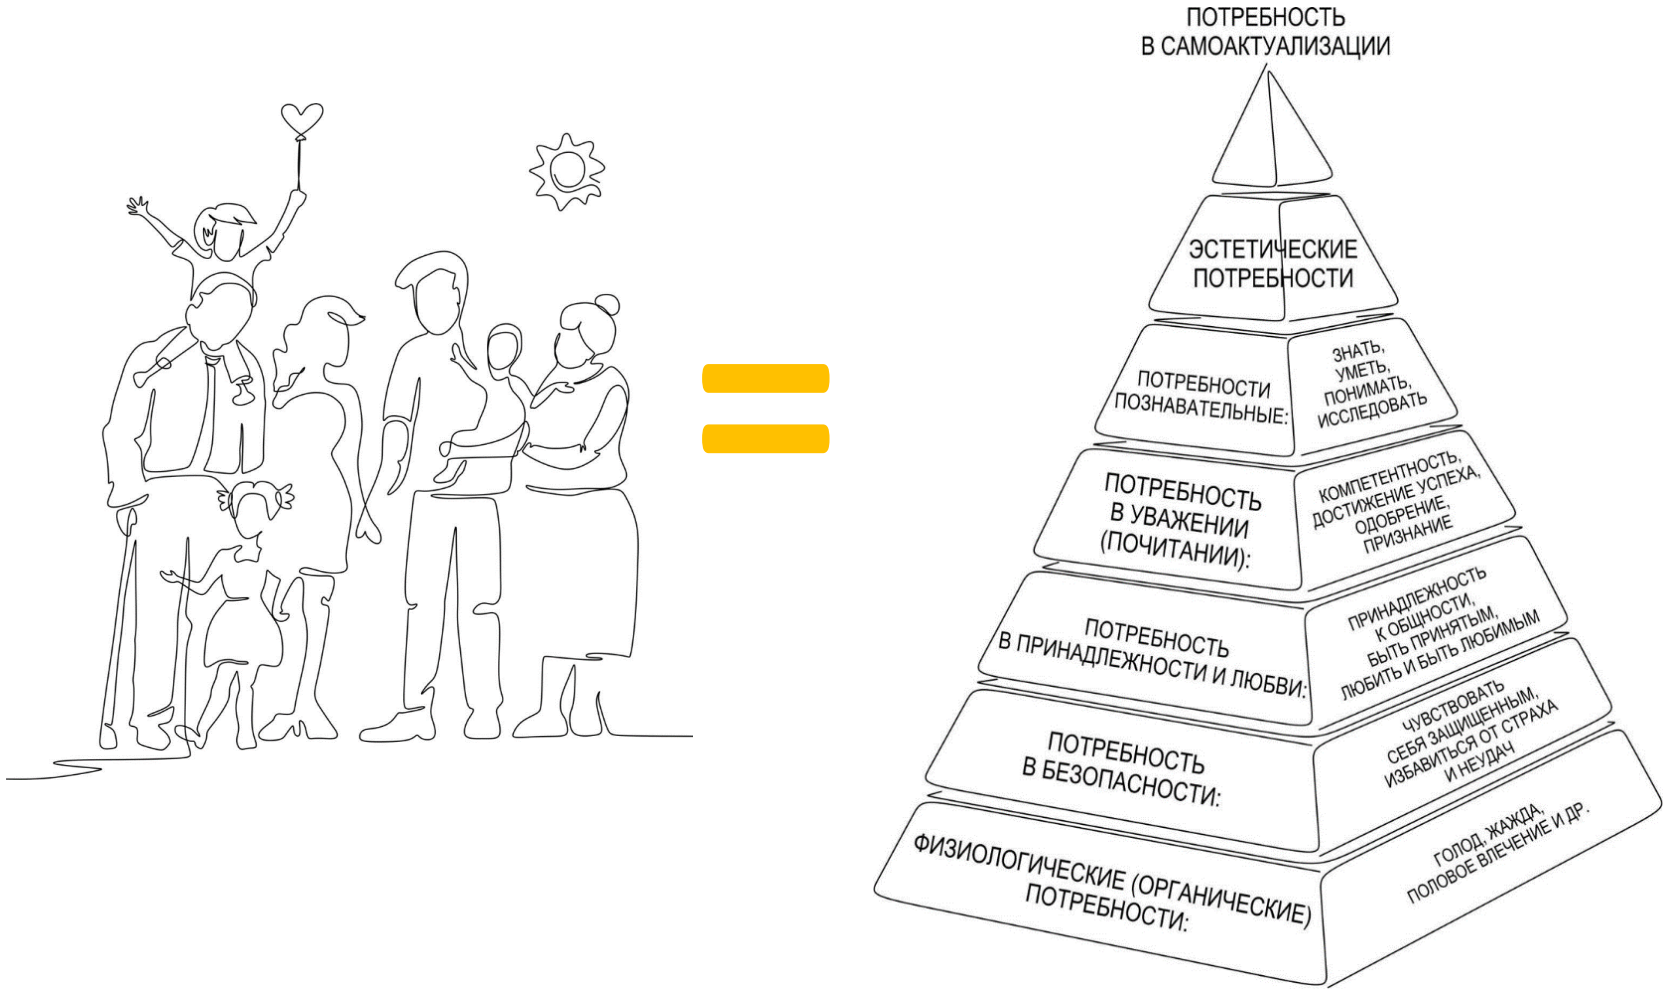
ПОТРЕБНОСТЬ
В САМОАКТУАЛИЗАЦИИ

ЭСТЕТИЧЕСКИЕ ПОТРЕБНОСТИ

ПОТРЕБНОСТИ ПОЗНАВАТЕЛЬНЫЕ:

ЗНАТЬ, УМЕТЬ, ПОНИМАТЬ, ИССЛЕДОВАТЬ

ПОТРЕБНОСТЬ В УВАЖЕНИИ (ПОЧИТАНИИ):

КОМПЕТЕНТНОСТЬ, ДОСТИЖЕНИЕ УСПЕХА, ОДОБРЕНИЕ, ПРИЗНАНИЕ

ПОТРЕБНОСТЬ В ПРИНАДЛЕЖНОСТИ И ЛЮБВИ:

ПРИНАДЛЕЖНОСТЬ К ОБЩНОСТИ, БЫТЬ ПРИНЯТЫМ, ЛЮБИТЬ И БЫТЬ ЛЮБИМЫМ

ПОТРЕБНОСТЬ В БЕЗОПАСНОСТИ:

ЧУВСТВОВАТЬ СЕБЯ ЗАЩИЩЕННЫМ, ИЗБАВИТЬСЯ ОТ СТРАХА И НЕУДАЧ

ФИЗИОЛОГИЧЕСКИЕ (ОРГАНИЧЕСКИЕ) ПОТРЕБНОСТИ:

ГОЛОД, ЖАЖДА, ПОЛОВОЕ ВЛЕЧЕНИЕ И ДР.